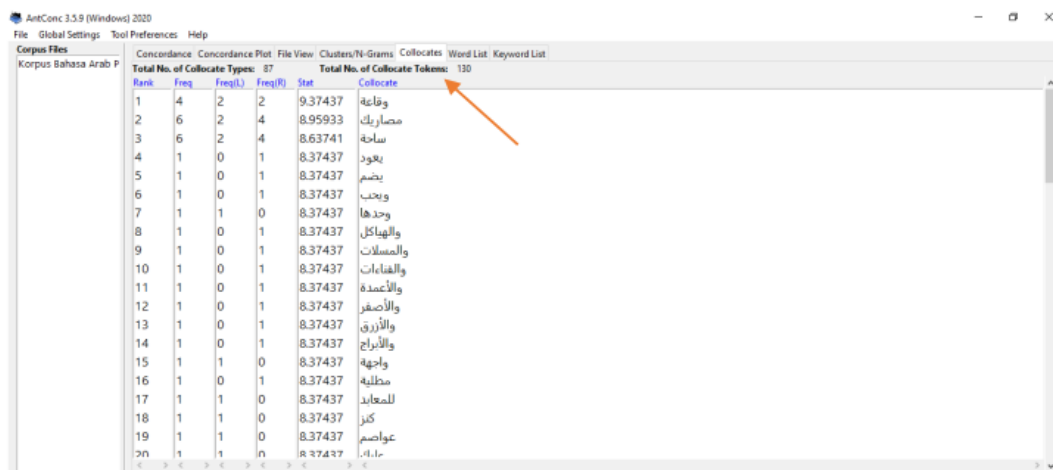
AntConc 3.5.9 (Windows) 2020

File Global Settings Tool Preferences Help

Corpus Files

Korpus Bahasa Arab P

Concordance | Concordance Plot | File View | Clusters/N-Grams | Collocates | Word List | Keyword List

Total No. of Collocate Types: 87 Total No. of Collocate Tokens: 130

| Rank | Freq | Freq(L) | Freq(R) | Stat | Collocate |
|---|---|---|---|---|---|
| 1 | 4 | 2 | 2 | 9.37437 | وقاعة |
| 2 | 6 | 2 | 4 | 8.95933 | مصاريك |
| 3 | 6 | 2 | 4 | 8.63741 | ساحة |
| 4 | 1 | 0 | 1 | 8.37437 | يعود |
| 5 | 1 | 0 | 1 | 8.37437 | يضم |
| 6 | 1 | 0 | 1 | 8.37437 | ويحب |
| 7 | 1 | 1 | 0 | 8.37437 | وحدها |
| 8 | 1 | 0 | 1 | 8.37437 | والهياكل |
| 9 | 1 | 0 | 1 | 8.37437 | والمسلات |
| 10 | 1 | 0 | 1 | 8.37437 | والقناءات |
| 11 | 1 | 0 | 1 | 8.37437 | والأعمدة |
| 12 | 1 | 0 | 1 | 8.37437 | والأصفر |
| 13 | 1 | 0 | 1 | 8.37437 | والأزرق |
| 14 | 1 | 0 | 1 | 8.37437 | والأبراج |
| 15 | 1 | 1 | 0 | 8.37437 | واجهة |
| 16 | 1 | 0 | 1 | 8.37437 | مطلية |
| 17 | 1 | 1 | 0 | 8.37437 | للمعابد |
| 18 | 1 | 1 | 0 | 8.37437 | كنز |
| 19 | 1 | 1 | 0 | 8.37437 | عواصم |
| 20 | 1 | 1 | 0 | 8.37437 | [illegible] |